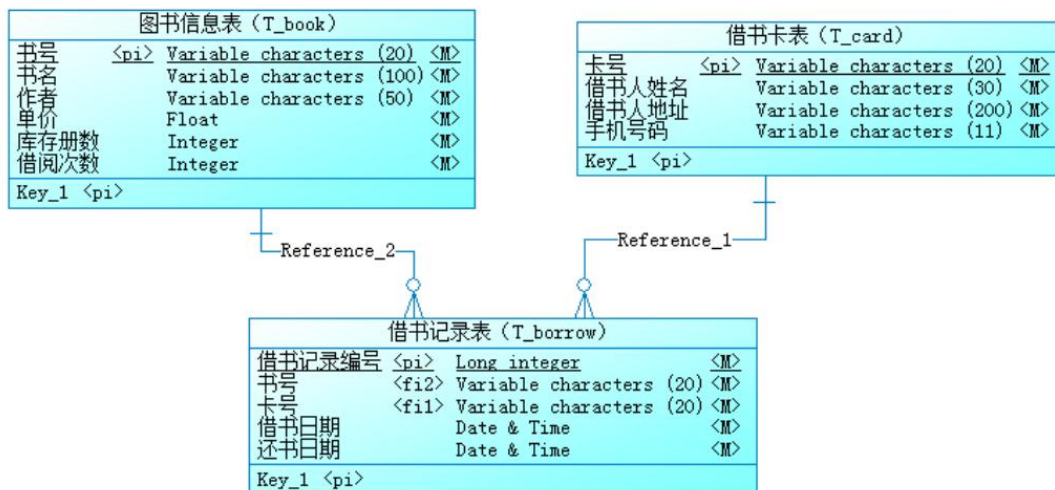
图书信息表（T_book）

| | | | |
|---|---|---|---|
| 书号 | <pi> | Variable characters (20) | <M> |
| 书名 | | Variable characters (100) | <M> |
| 作者 | | Variable characters (50) | <M> |
| 单价 | | Float | <M> |
| 库存册数 | | Integer | <M> |
| 借阅次数 | | Integer | <M> |

Key_1 <pi>

借书卡表（T_card）

| | | | |
|---|---|---|---|
| 卡号 | <pi> | Variable characters (20) | <M> |
| 借书人姓名 | | Variable characters (30) | <M> |
| 借书人地址 | | Variable characters (200) | <M> |
| 手机号码 | | Variable characters (11) | <M> |

Key_1 <pi>

Reference_2

Reference_1

借书记录表（T_borrow）

| | | | |
|---|---|---|---|
| 借书记录编号 | <pi> | Long integer | <M> |
| 书号 | <fi2> | Variable characters (20) | <M> |
| 卡号 | <fi1> | Variable characters (20) | <M> |
| 借书日期 | | Date & Time | <M> |
| 还书日期 | | Date & Time | <M> |

Key_1 <pi>